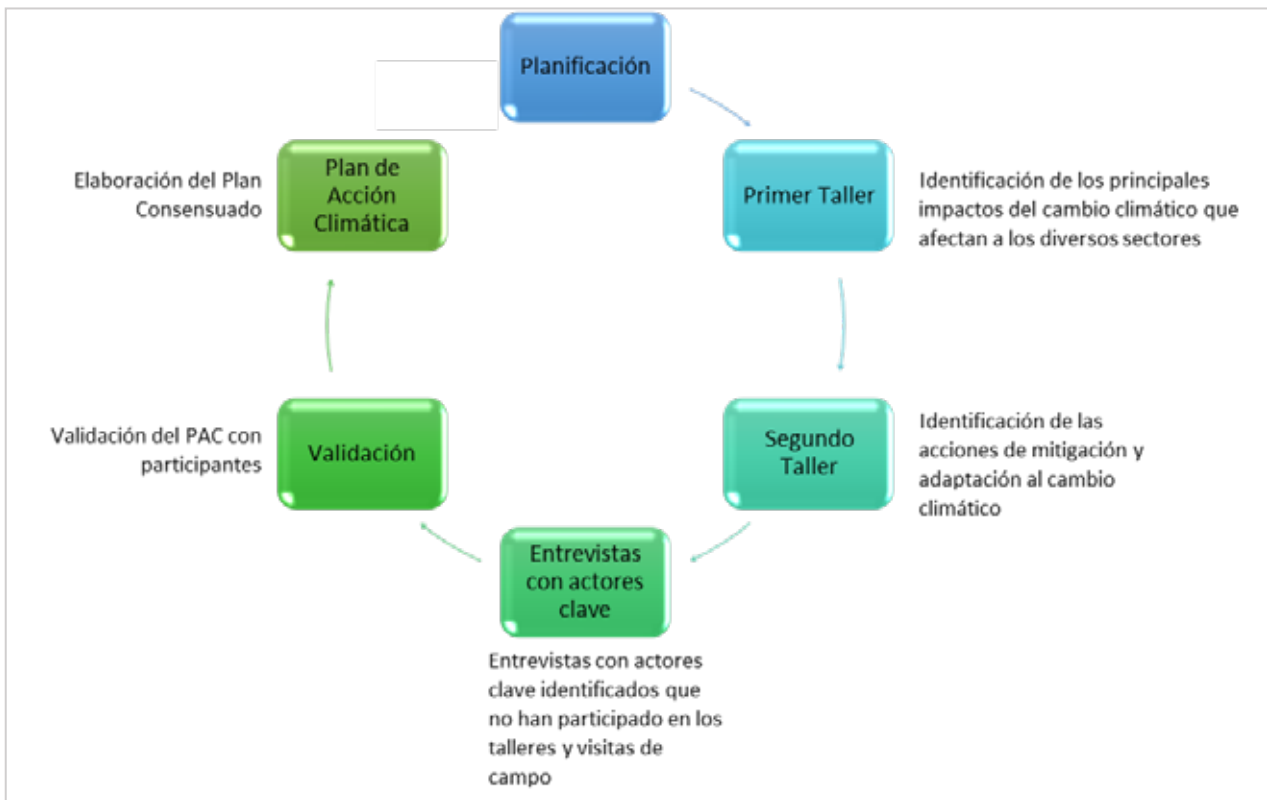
Planificación

Primer Taller

Identificación de los principales impactos del cambio climático que afectan a los diversos sectores

Segundo Taller

Identificación de las acciones de mitigación y adaptación al cambio climático

Entrevistas con actores clave

Entrevistas con actores clave identificados que no han participado en los talleres y visitas de campo

Validación

Validación del PAC con participantes

Plan de Acción Climática

Elaboración del Plan Consensuado